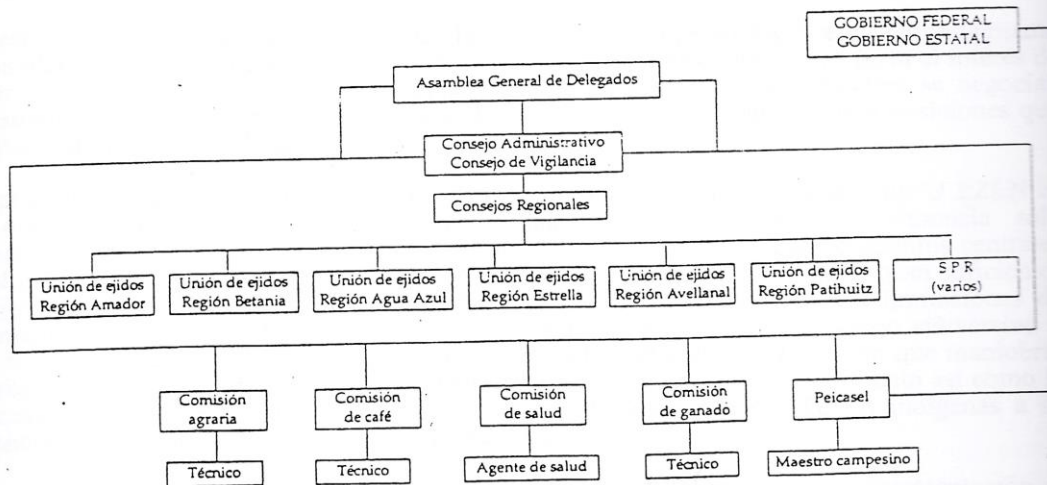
GOBIERNO FEDERAL
GOBIERNO ESTATAL

Asamblea General de Delegados

Consejo Administrativo
Consejo de Vigilancia

Consejos Regionales

Unión de ejidos Región Amador

Unión de ejidos Región Betania

Unión de ejidos Región Agua Azul

Unión de ejidos Región Estrella

Unión de ejidos Región Avellanal

Unión de ejidos Región Patihuitz

S P R (varios)

Comisión agraria

Comisión de café

Comisión de salud

Comisión de ganado

Peicasel

Técnico

Técnico

Agente de salud

Técnico

Maestro campesino